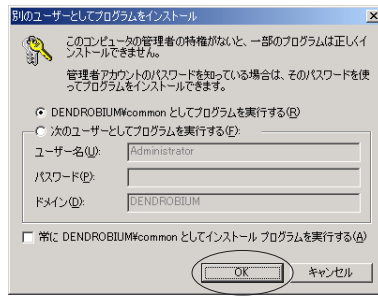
別のユーザーとしてプログラムをインストール

このコンピュータの管理者の特権がないと、一部のプログラムは正しくインストールできません。

管理者アカウントのパスワードを知っている場合は、そのパスワードを使ってプログラムをインストールできます。

DENDROBIUM¥common としてプログラムを実行する(R)

次のユーザーとしてプログラムを実行する(F):

ユーザー名(U): Administrator

パスワード(P):

ドメイン(D): DENDROBIUM

常に DENDROBIUM¥common としてインストール プログラムを実行する(A)

OK

キャンセル